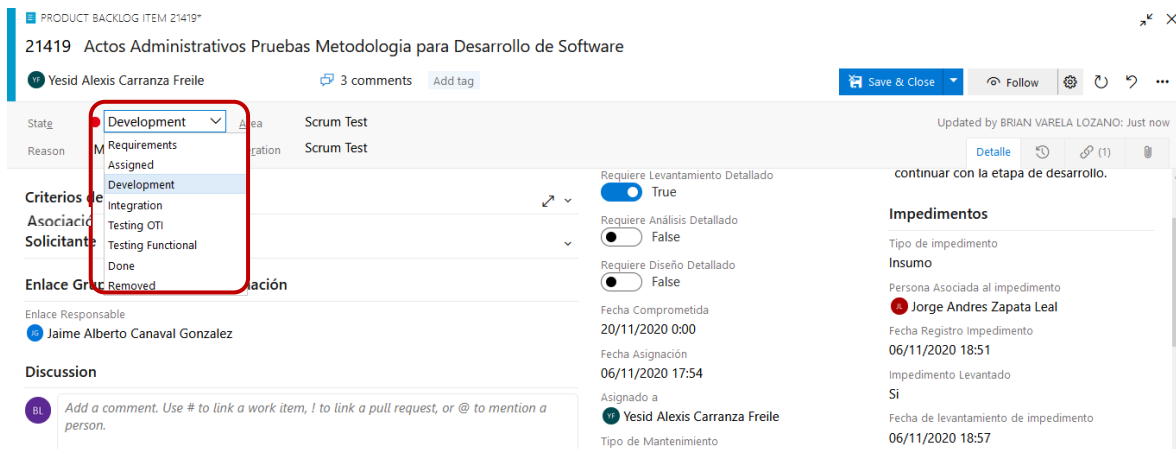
PRODUCT BACKLOG ITEM 21419*

21419 Actos Administrativos Pruebas Metodologia para Desarrollo de Software

YF Yesid Alexis Carranza Freile

3 comments Add tag

Save & Close

Follow

State Development

Reason M

Area Scrum Test

Iteration Scrum Test

Updated by BRIAN VARELA LOZANO: Just now

Detalle (1)

Requirements
Assigned
Development
Integration
Testing OTI
Testing Functional
Done
Removed

Criterios de

Asociació
Solicitante

Enlace Gru ación

Enlace Responsable
JG Jaime Alberto Canaval Gonzalez

Discussion

BL Add a comment. Use # to link a work item, ! to link a pull request, or @ to mention a person.

Requiere Levantamiento Detallado
True

Requiere Análisis Detallado
False

Requiere Diseño Detallado
False

Fecha Comprometida
20/11/2020 0:00

Fecha Asignación
06/11/2020 17:54

Asignado a
YF Yesid Alexis Carranza Freile

Tipo de Mantenimiento

continuar con la etapa de desarrollo.

Impedimentos

Tipo de impedimento
Insumo

Persona Asociada al impedimento
JL Jorge Andres Zapata Leal

Fecha Registro Impedimento
06/11/2020 18:51

Impedimento Levantado
Si

Fecha de levantamiento de impedimento
06/11/2020 18:57